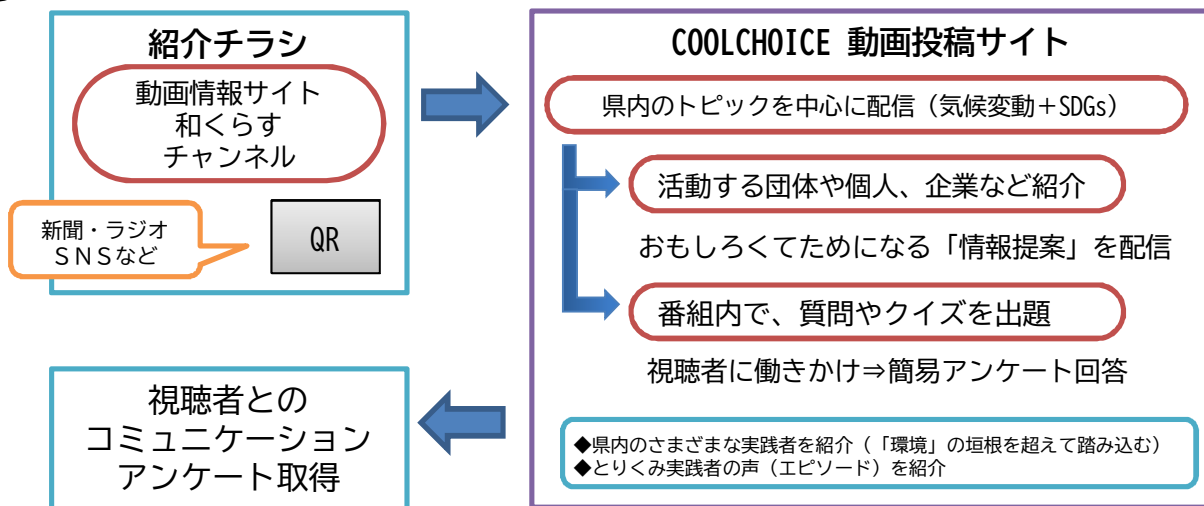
紹介チラシ

動画情報サイト
和くらす
チャンネル

新聞・ラジオ
ＳＮＳなど

QR

COOLCHOICE 動画投稿サイト

県内のトピックを中心に配信（気候変動＋SDGs）

活動する団体や個人、企業など紹介

おもしろくてためになる「情報提案」を配信

番組内で、質問やクイズを出題

視聴者に働きかけ⇒簡易アンケート回答

◆県内のさまざまな実践者を紹介（「環境」の垣根を超えて踏み込む）
◆とりくみ実践者の声（エピソード）を紹介

視聴者との
コミュニケーション
アンケート取得